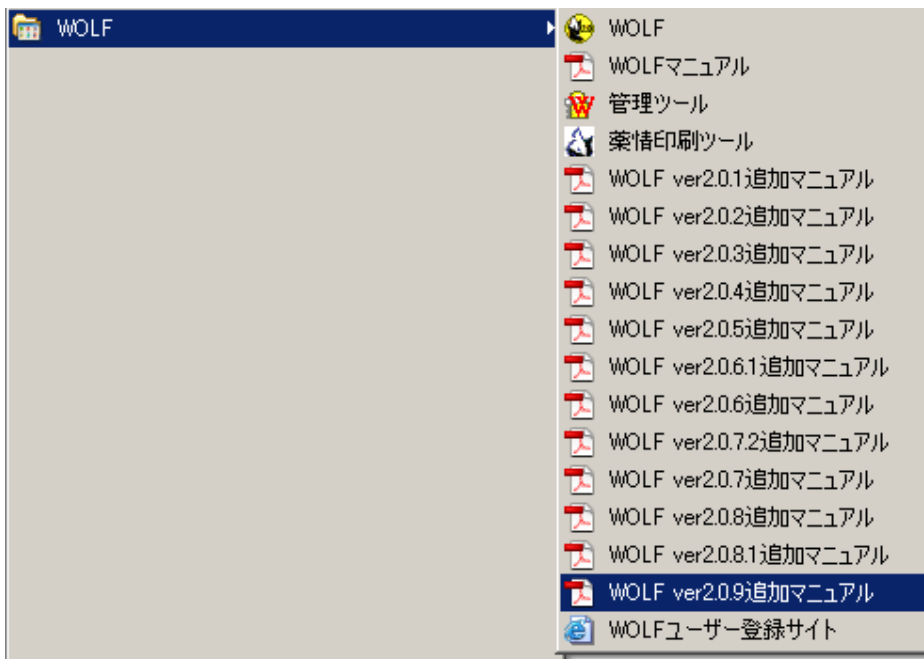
WOLF

WOLF
WOLFマニュアル
管理ツール
薬情印刷ツール
WOLF ver2.0.1追加マニュアル
WOLF ver2.0.2追加マニュアル
WOLF ver2.0.3追加マニュアル
WOLF ver2.0.4追加マニュアル
WOLF ver2.0.5追加マニュアル
WOLF ver2.0.6.1追加マニュアル
WOLF ver2.0.6追加マニュアル
WOLF ver2.0.7.2追加マニュアル
WOLF ver2.0.7追加マニュアル
WOLF ver2.0.8追加マニュアル
WOLF ver2.0.8.1追加マニュアル
WOLF ver2.0.9追加マニュアル
WOLFユーザー登録サイト